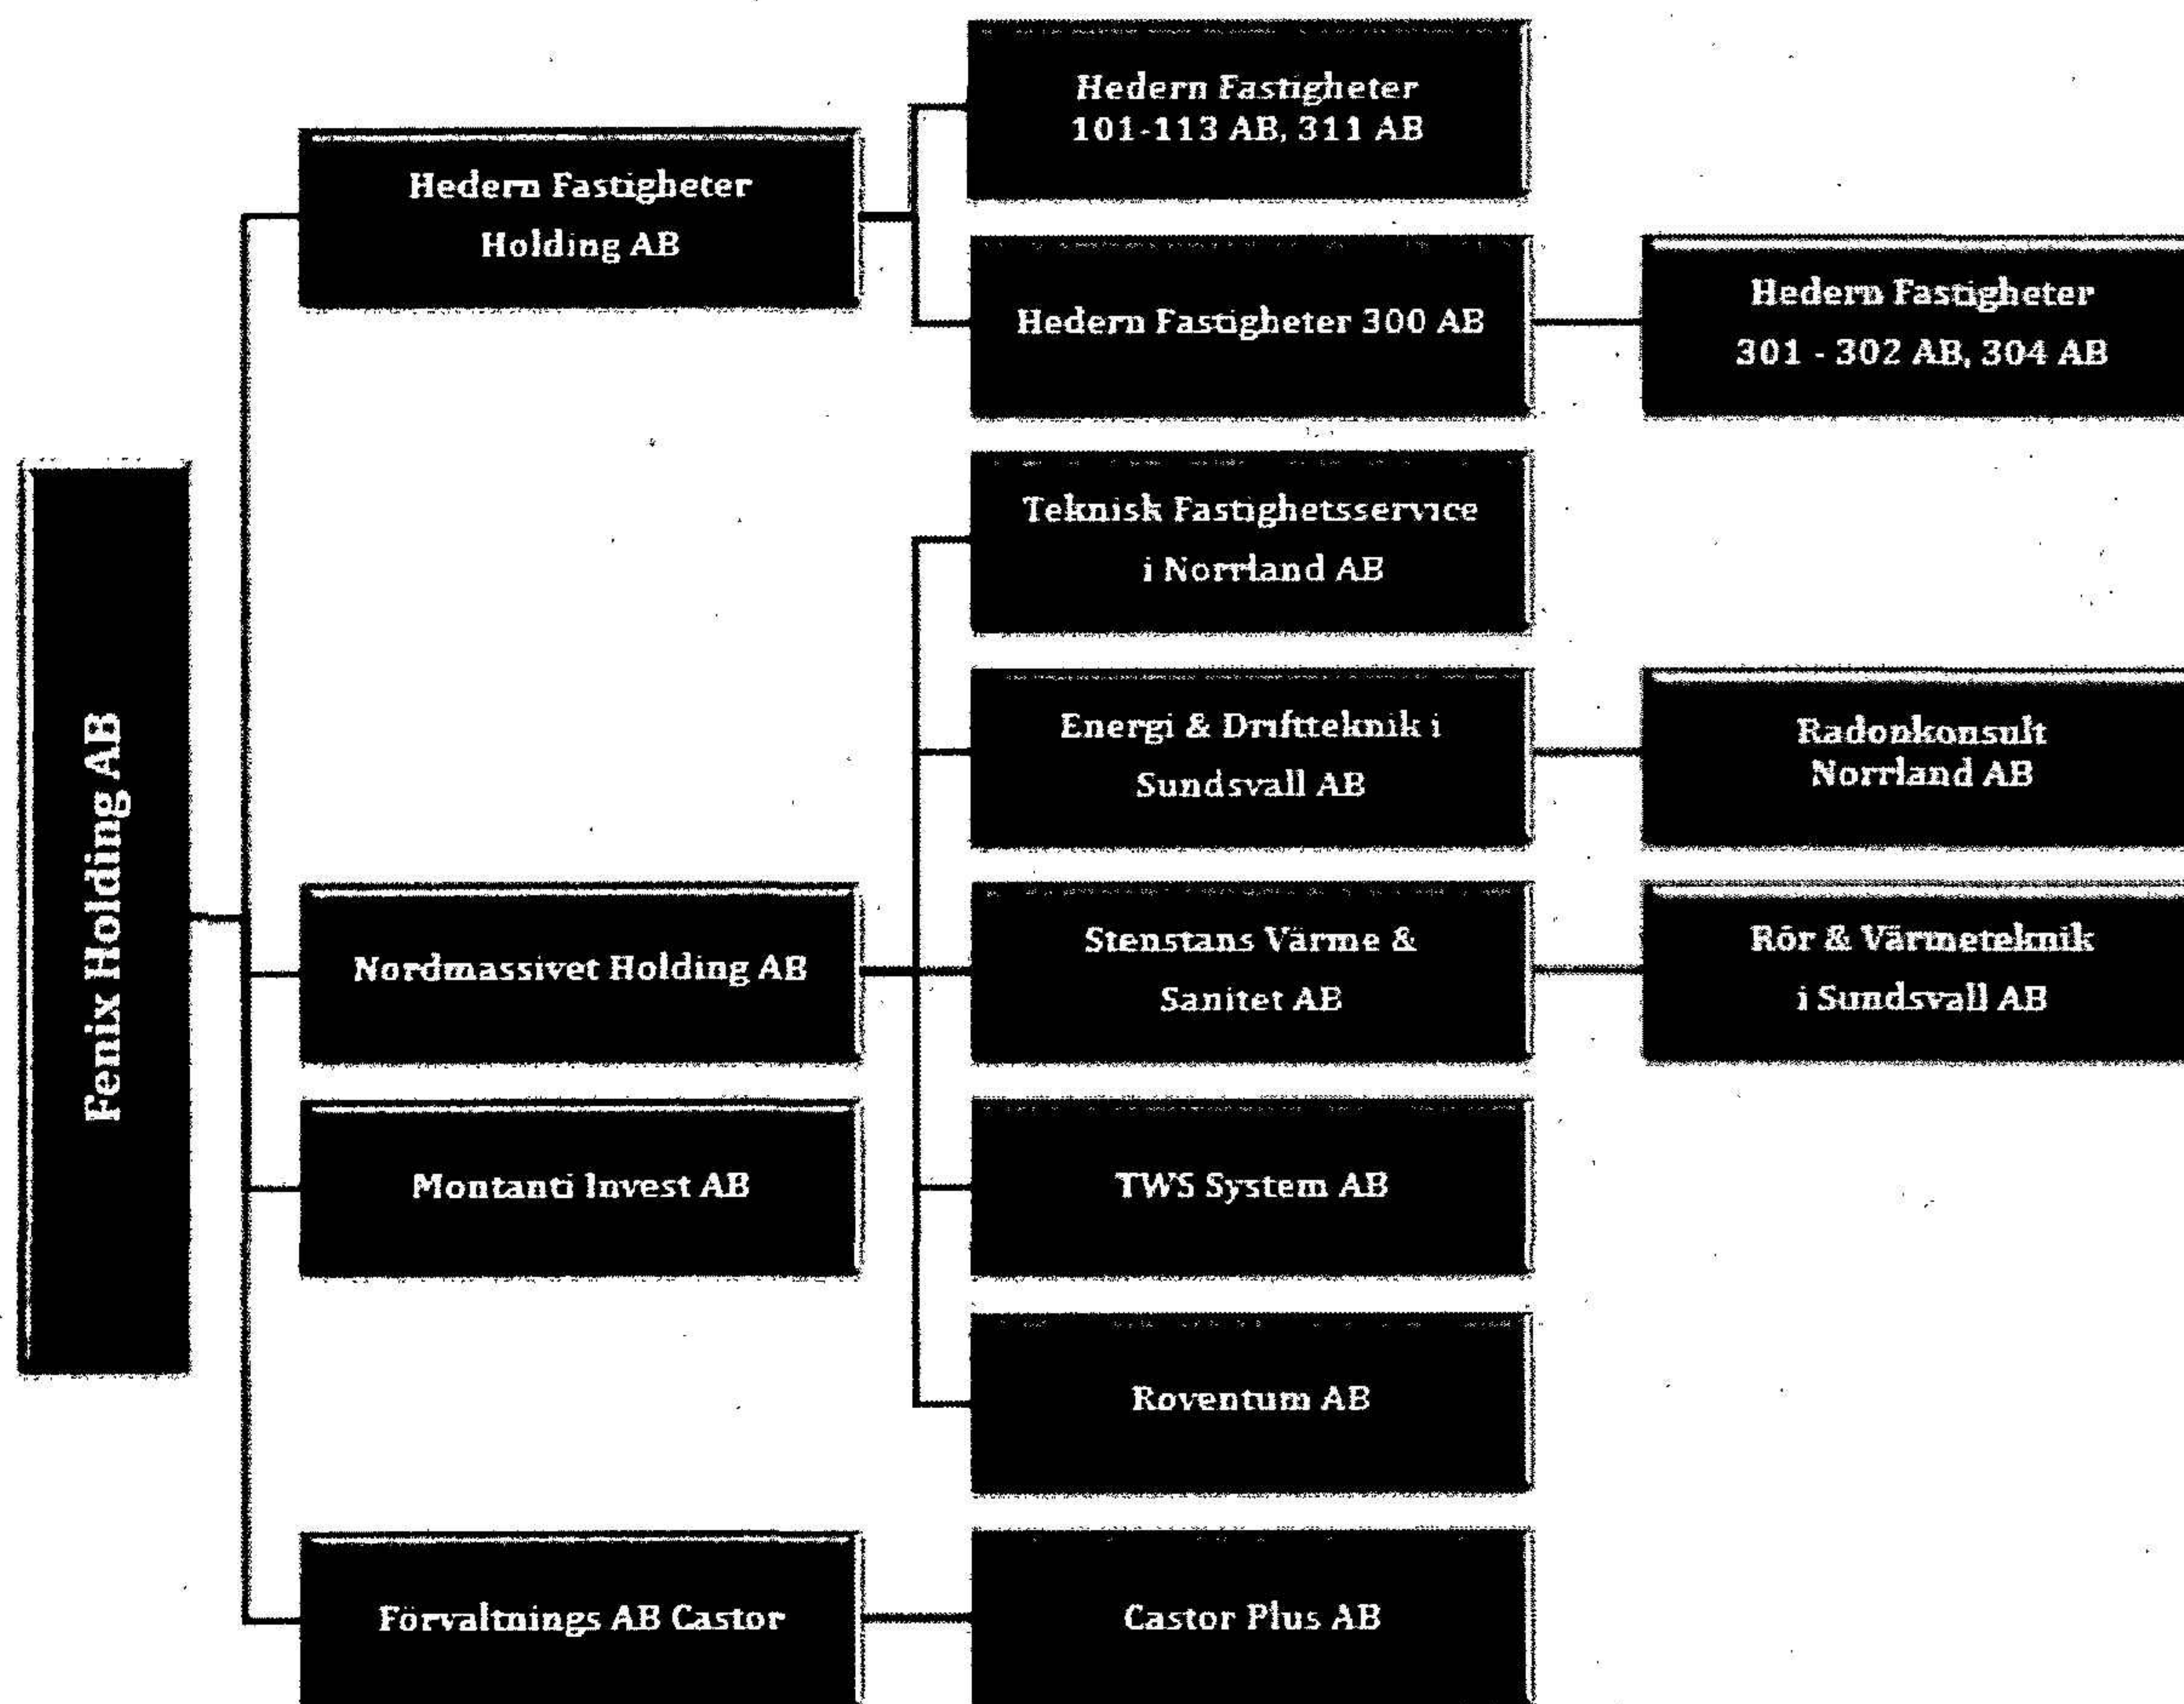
Fenix Holding AB

Hedern Fastigheter Holding AB

Hedern Fastigheter 101-113 AB, 311 AB

Hedern Fastigheter 300 AB

Hedern Fastigheter 301 - 302 AB, 304 AB

Nordmassivet Holding AB

Teknisk Fastighetsservice i Norrland AB

Energi & Driftteknik i Sundsvall AB

Radonkonsult Norrland AB

Stenstans Värme & Sanitet AB

Rör & Värmeteknik i Sundsvall AB

Montanti Invest AB

TWS System AB

Roventum AB

Förvaltnings AB Castor

Castor Plus AB